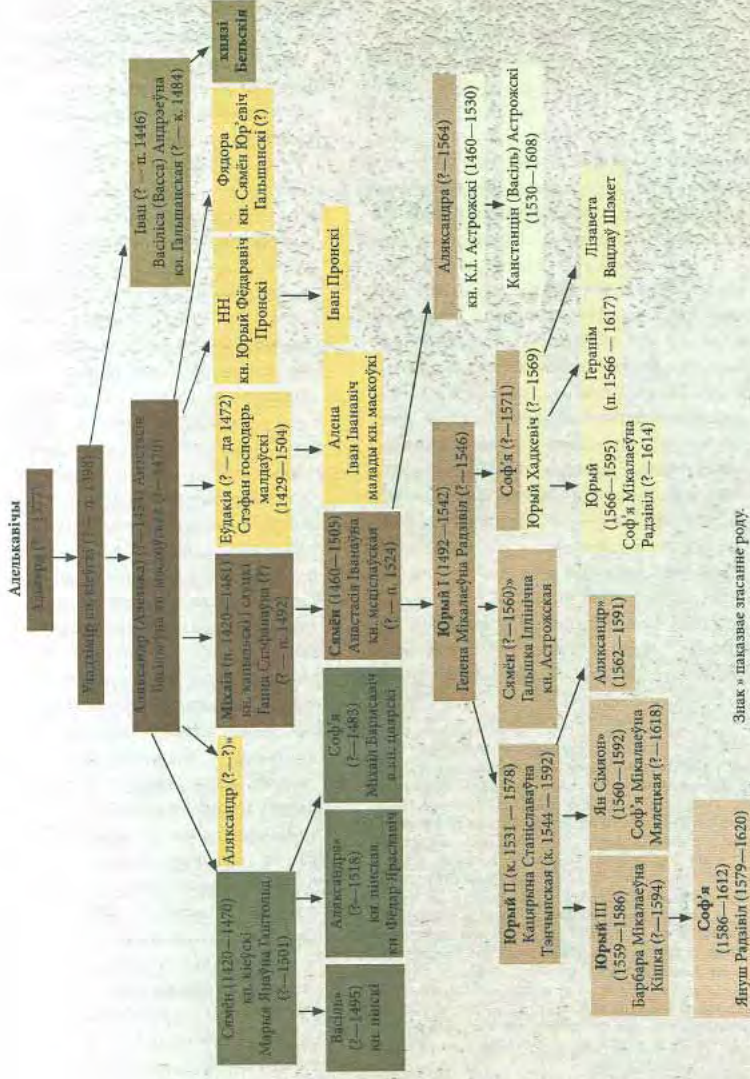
Алелькавічы

Уладзімір (? — 1398)

Уладзімір Альгердавіч (? — п. 1398)

Аляксандр (Алелька) (? — 1454) Анастасія Васільеўна кн. маскоўская (? — 1470)

Іван (? — п. 1446)
Васіліса (Васса) Андрэеўна кн. Гальшанская (? — п. 1484)

жонка Бельскага

Фёдара
кн. Сямён Юр'евіч Гальшанскі (?)

НН
кн. Юрый Фёдаравіч Пронскі

Іван Пронскі

Будакія (? — да 1472)
Стэфан гаспадар малдаўскі (1429—1504)

Алена
Іван Іванавіч малады кн. маскоўскі

Міхаіл (1420—1481) кн. капыльскі, слуцкі
Ганна Стэфанаўна (? — п. 1492)

Аляксандр (?—?)»

Сямён (1420—1470) кн. кіеўскі
Марыя Янаўна Гаштольд (?—1501)

Васіль»
(?—1495)
кн. пінскі

Аляксандра»
(?—1518)
кн. пінская
кн. Фёдар Яраслававіч

Соф'я
(?—1483)
Міхаіл Барысавіч в.кн. цвярскі

Сямён (1460—1505)
Анастасія Іванаўна кн. мсціслаўская (? — п. 1524)

Аляксандра (?—1564)
кн. К.І. Астрожскі (1460—1530)

Канстанцін (Васіль) Астрожскі (1530—1608)

Юрый I (1492—1542)
Гелена Мікалаеўна Радзівіл (?—1546)

Соф'я (?—1571)
Юрый Хадкевіч (?—1569)

Юрый
(1566—1595)
Соф'я Мікалаеўна Радзівіл (?—1614)

Геранім
(п. 1566 — 1617)

Лізавета
Вацлаў Шэмет

Сямён (?—1560)»
Гальшка Ільінічна кн. Астрожская

Юрый II (к. 1531 — 1578)
Кацярына Станіславаўна Тэнчынская (к. 1544 — 1592)

Аляксандр»
(1562—1591)

Ян Сямён»
(1560—1592)
Соф'я Мікалаеўна Мялецкая (?—1618)

Юрый III
(1559—1586)
Барбара Мікалаеўна Кішка (?—1594)

Соф'я
(1586—1612)
Януш Радзівіл (1579—1620)

Знак » паказвае згасанне роду.